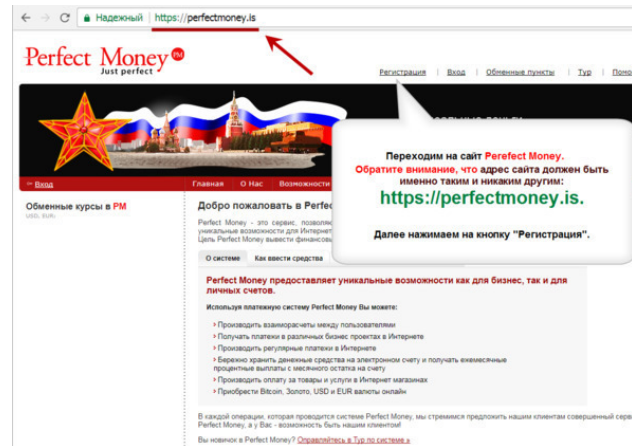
Надежный | https://perfectmoney.is

Perfect Money PM
Just perfect

Регистрация | Вход | Обменные пункты | Тур | Помо

Вход

Главная | О Нас | Возможности

Обменные курсы в PM
USD, EUR:

Добро пожаловать в Perfec

Perfect Money - это сервис, позволяю уникальные возможности для Интернет Цель Perfect Money вывести финансов

О системе | Как ввести средства

Perfect Money предоставляет уникальные возможности как для бизнес, так и для личных счетов.

Используя платежную систему Perfect Money Вы можете:

Производить взаиморасчеты между пользователями
Получать платежи в различных бизнес проектах в Интернете
Производить регулярные платежи в Интернете
Бережно хранить денежные средства на электронном счету и получать ежемесячные процентные выплаты с месячного остатка на счету
Производить оплату за товары и услуги в Интернет магазинах
Приобрести Bitcoin, Золото, USD и EUR валюты онлайн

В каждой операции, которая проводится системе Perfect Money, мы стремимся предложить нашим клиентам совершенный серв Perfect Money, а у Вас - возможность быть нашим клиентом!

Вы новичок в Perfect Money? Оправляйтесь в Тур по системе »

Переходим на сайт Perfect Money.
Обратите внимание, что адрес сайта должен быть именно таким и никаким другим:
https://perfectmoney.is.

Далее нажимаем на кнопку "Регистрация".